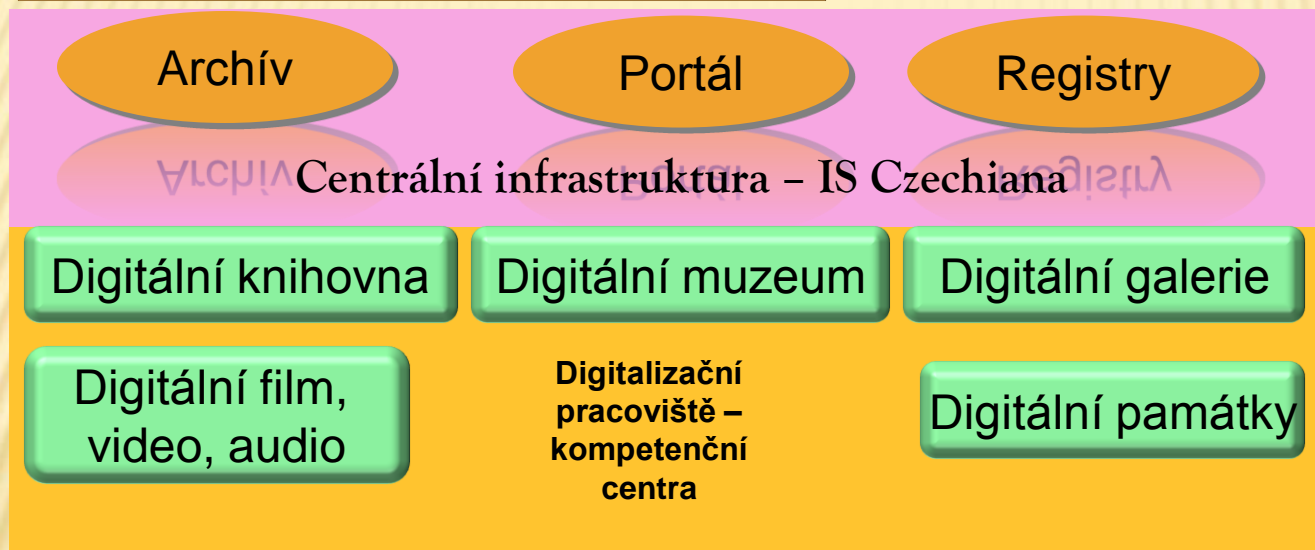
Archív

Portál

Registry

Centrální infrastruktura – IS Czechiana

Digitální knihovna

Digitální muzeum

Digitální galerie

Digitální film, video, audio

Digitalizační pracoviště – kompetenční centra

Digitální památky